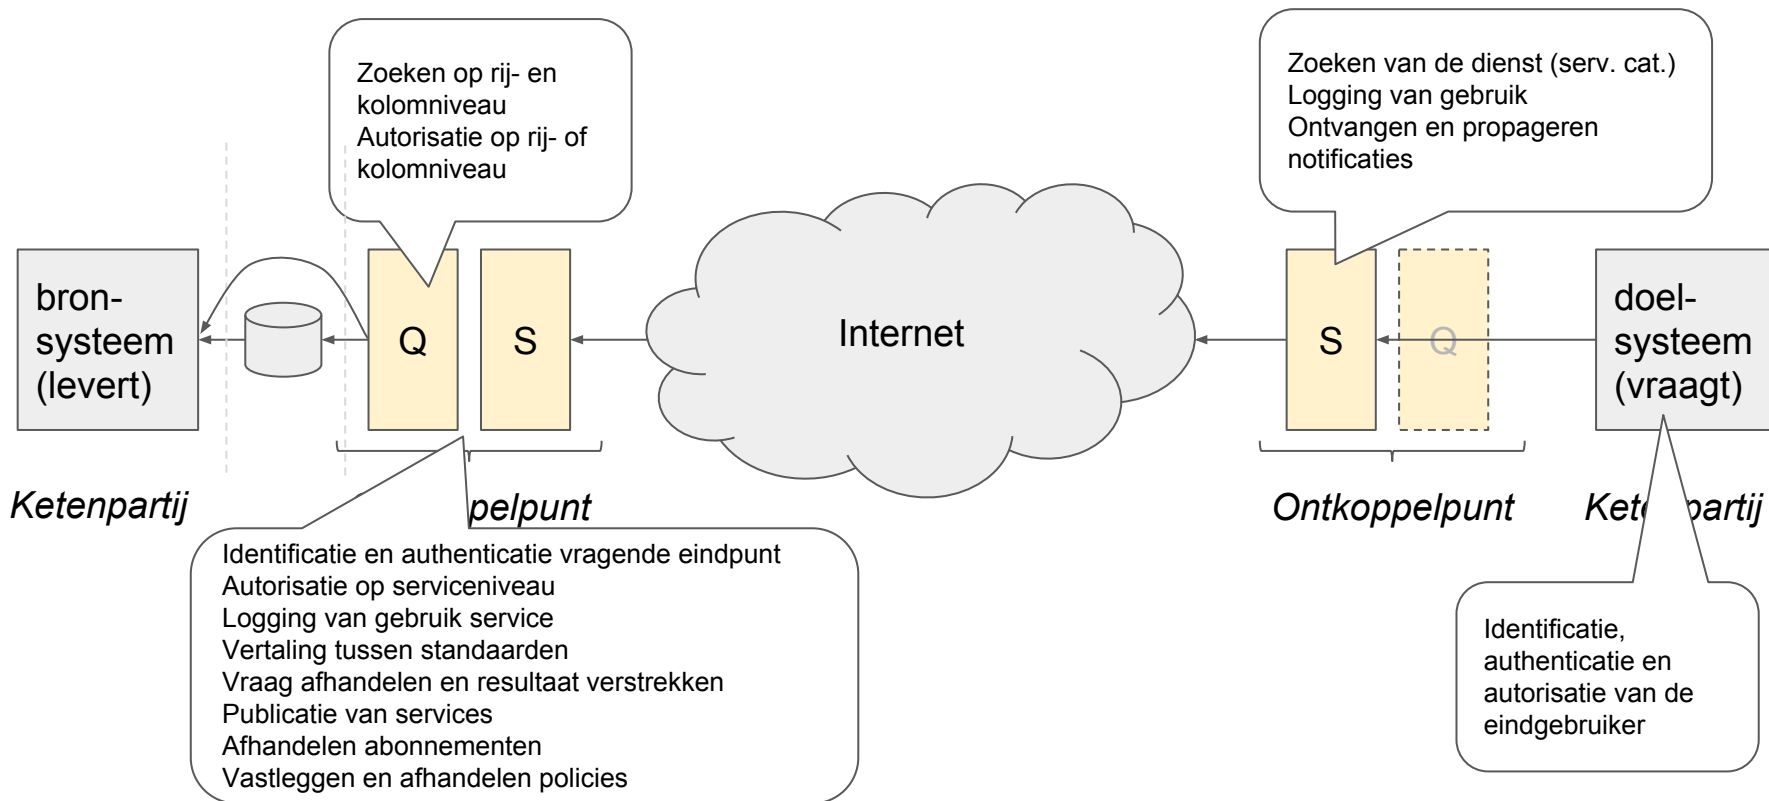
Zoeken op rij- en kolomniveau
Autorisatie op rij- of kolomniveau

Zoeken van de dienst (serv. cat.)
Logging van gebruik
Ontvangen en propageren notificaties

bron-
systeem
(levert)

Q

S

Internet

S

Q

doel-
systeem
(vraagt)

Ketenpartij

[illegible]pelpunt

Ontkoppelpunt

Kete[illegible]partij

Identificatie en authenticatie vragende eindpunt
Autorisatie op serviceniveau
Logging van gebruik service
Vertaling tussen standaarden
Vraag afhandelen en resultaat verstrekken
Publicatie van services
Afhandelen abonnementen
Vastleggen en afhandelen policies

Identificatie, authenticatie en autorisatie van de eindgebruiker